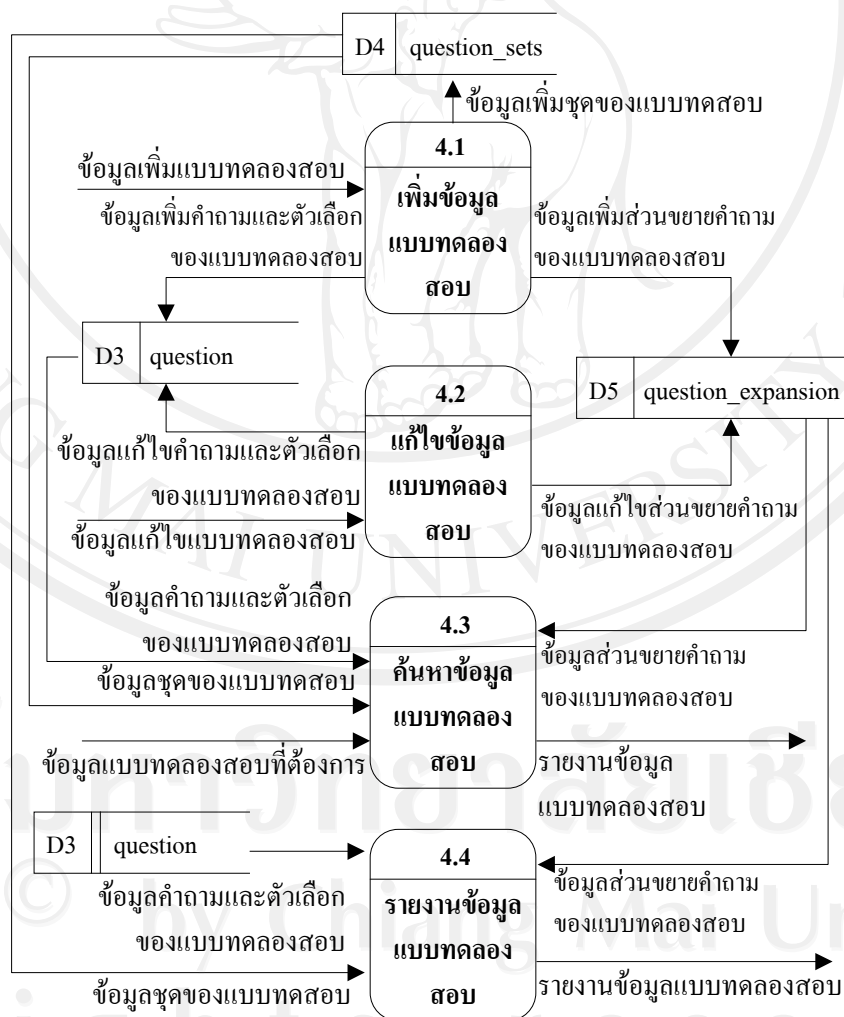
D4 question_sets

ข้อมูลเพิ่มชุดของแบบทดสอบ

4.1
เพิ่มข้อมูลแบบทดลองสอบ

ข้อมูลเพิ่มแบบทดลองสอบ

ข้อมูลเพิ่มคำถามและตัวเลือกของแบบทดลองสอบ

ข้อมูลเพิ่มส่วนขยายคำถามของแบบทดลองสอบ

D3 question

D5 question_expansion

4.2
แก้ไขข้อมูลแบบทดลองสอบ

ข้อมูลแก้ไขคำถามและตัวเลือกของแบบทดลองสอบ

ข้อมูลแก้ไขแบบทดลองสอบ

ข้อมูลแก้ไขส่วนขยายคำถามของแบบทดลองสอบ

ข้อมูลคำถามและตัวเลือกของแบบทดลองสอบ

4.3
ค้นหาข้อมูลแบบทดลองสอบ

ข้อมูลส่วนขยายคำถามของแบบทดลองสอบ

ข้อมูลชุดของแบบทดสอบ

ข้อมูลแบบทดลองสอบที่ต้องการ

รายงานข้อมูลแบบทดลองสอบ

D3 question

4.4
รายงานข้อมูลแบบทดลองสอบ

ข้อมูลคำถามและตัวเลือกของแบบทดลองสอบ

ข้อมูลส่วนขยายคำถามของแบบทดลองสอบ

ข้อมูลชุดของแบบทดสอบ

รายงานข้อมูลแบบทดลองสอบ